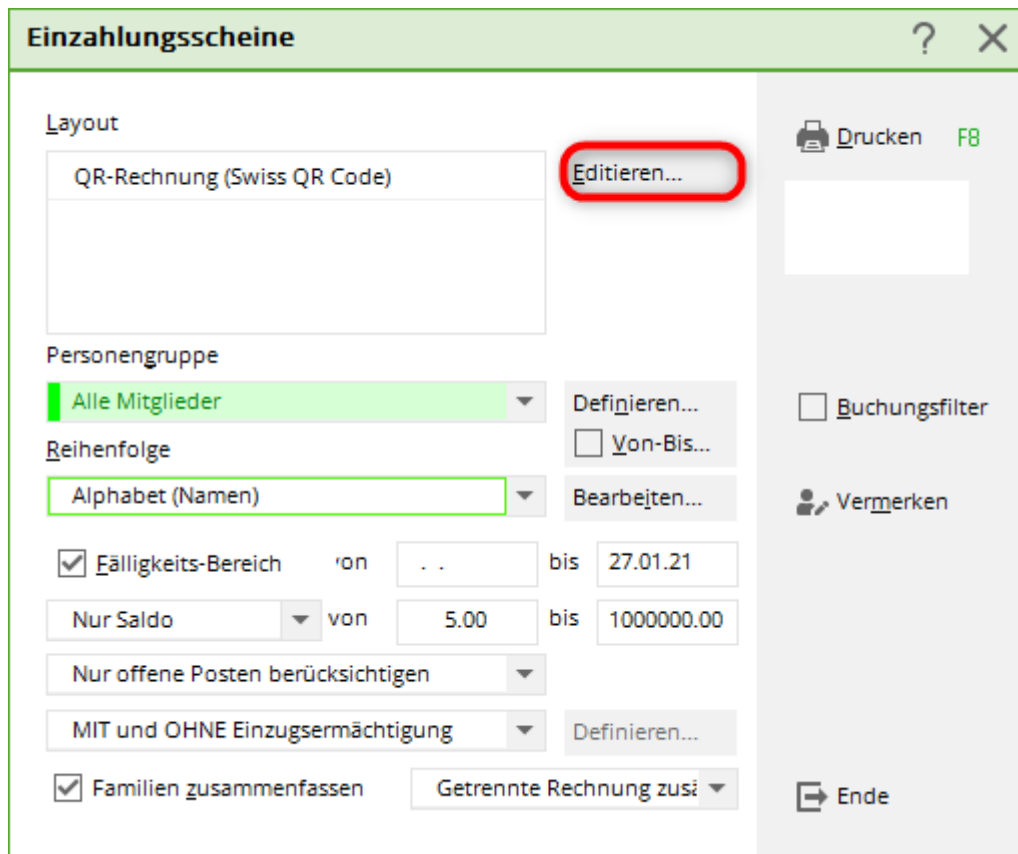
Einzahlungsscheine

?

Layout

QR-Rechnung (Swiss QR Code)

Editieren...

Drucken F8

Personengruppe

Alle Mitglieder

Definieren...

Von-Bis...

Reihenfolge

Alphabet (Namen)

Bearbeiten...

Buchungsfilter

Vermerken

Fälligkeits-Bereich von . . bis 27.01.21

Nur Saldo von 5.00 bis 1000000.00

Nur offene Posten berücksichtigen

MIT und OHNE Einzugsermächtigung

Definieren...

Familien zusammenfassen

Getrennte Rechnung zusa

Ende